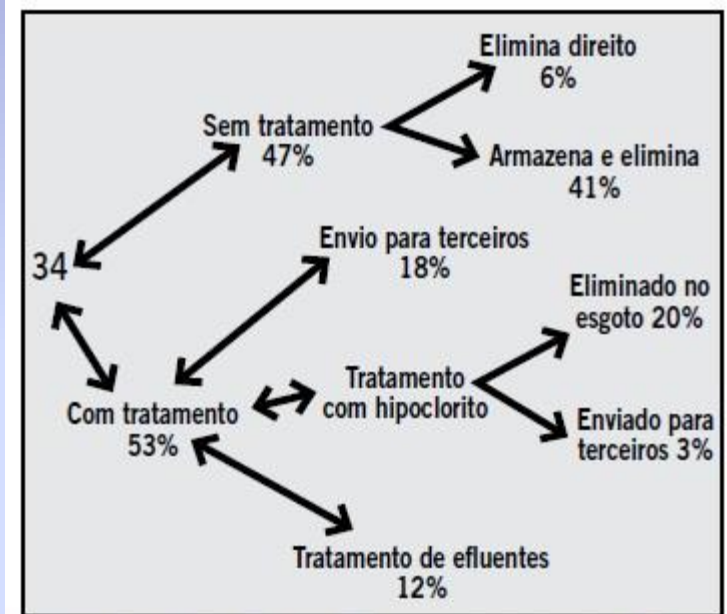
Elimina direito
6%

Sem tratamento
47%

Armazena e elimina
41%

34

Envio para terceiros
18%

Eliminado no
esgoto 20%

Tratamento
com hipoclorito

Com tratamento
53%

Enviado para
terceiros 3%

Tratamento de efluentes
12%